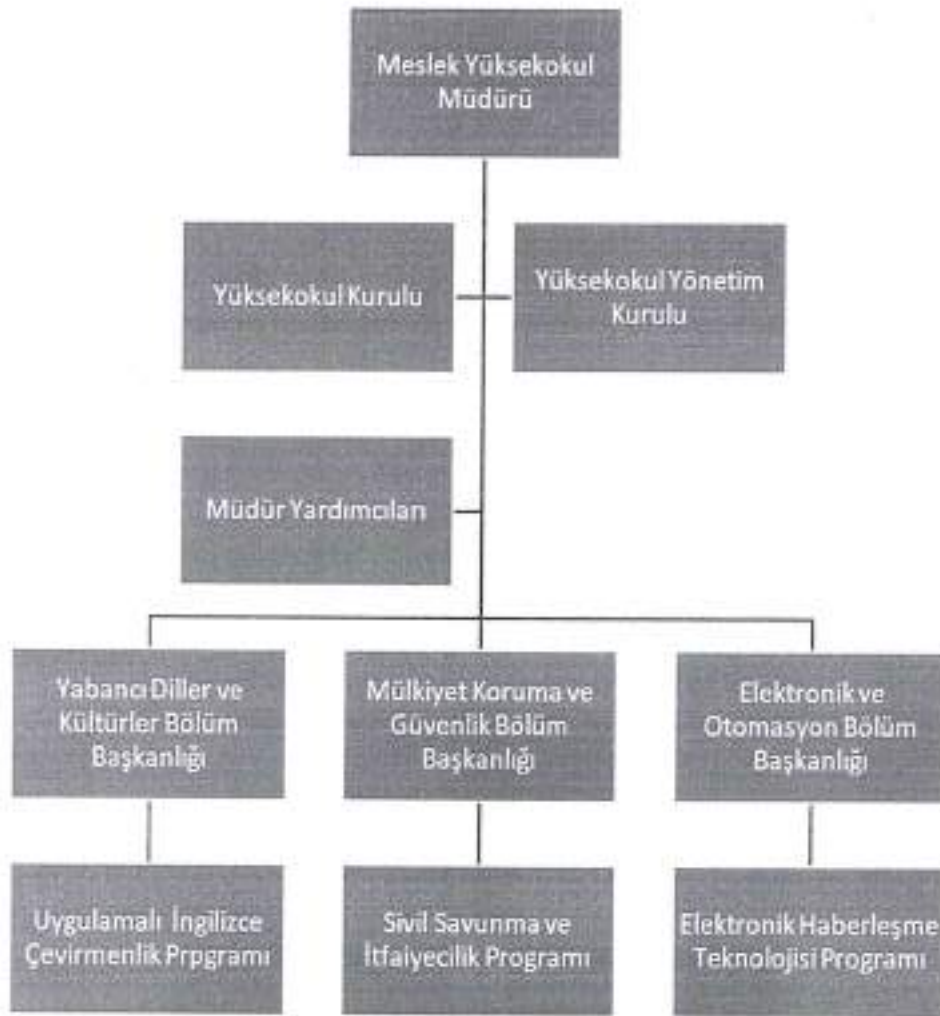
Meslek Yüksekokul Müdürü

Yüksekokul Kurulu

Yüksekokul Yönetim Kurulu

Müdür Yardımcıları

Yabancı Diller ve Kültürler Bölüm Başkanlığı

Mülkiyet Koruma ve Güvenlik Bölüm Başkanlığı

Elektronik ve Otomasyon Bölüm Başkanlığı

Uygulamalı İngilizce Çevirmenlik Prpgramı

Sivil Savunma ve İtfaiyecilik Programı

Elektronik Haberleşme Teknolojisi Programı